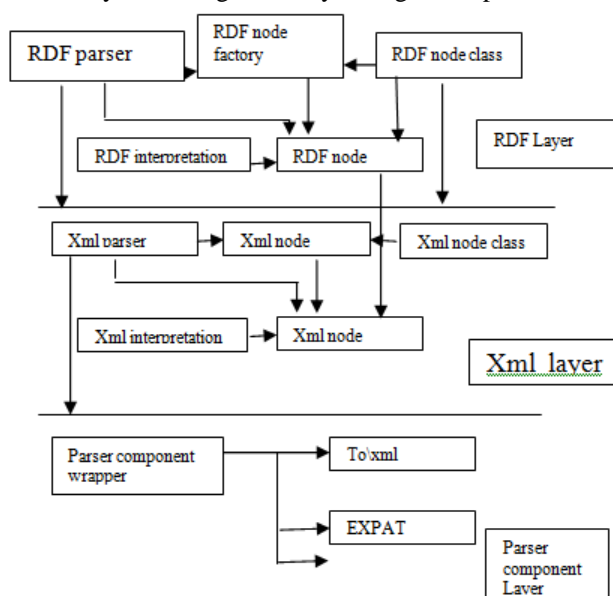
RDF parser

RDF node factory

RDF node class

RDF interpretation

RDF node

RDF Layer

Xml parser

Xml node

Xml node class

Xml interpretation

Xml node

Xml layer

Parser component wrapper

To\xml

EXPAT

Parser component Layer